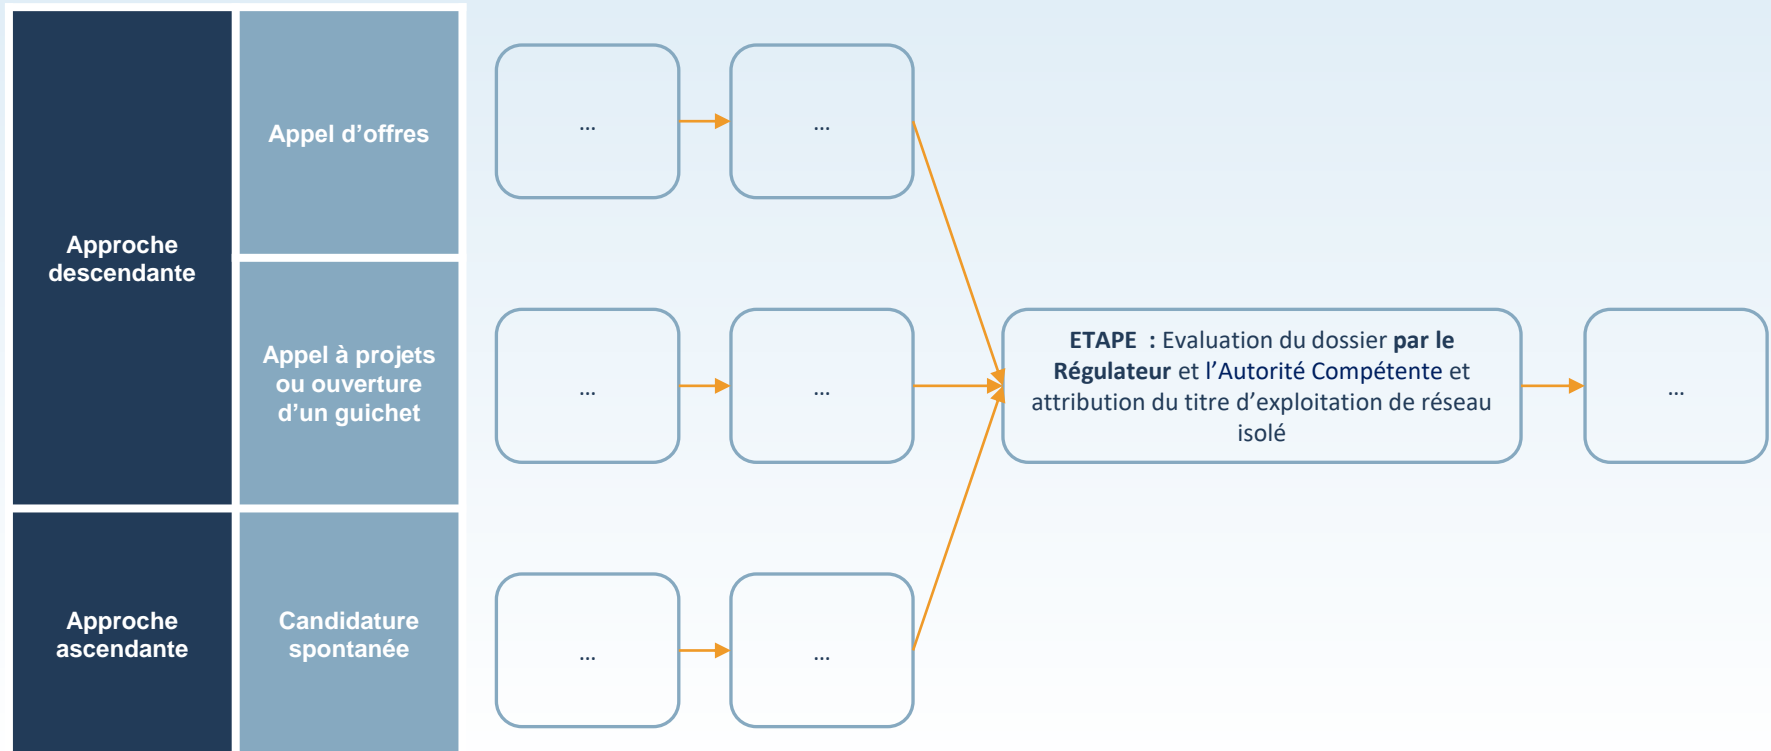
Approche descendante

Appel d’offres

Appel à projets ou ouverture d’un guichet

Approche ascendante

Candidature spontanée

...

...

...

...

...

...

ETAPE : Evaluation du dossier par le Régulateur et l’Autorité Compétente et attribution du titre d’exploitation de réseau isolé

...